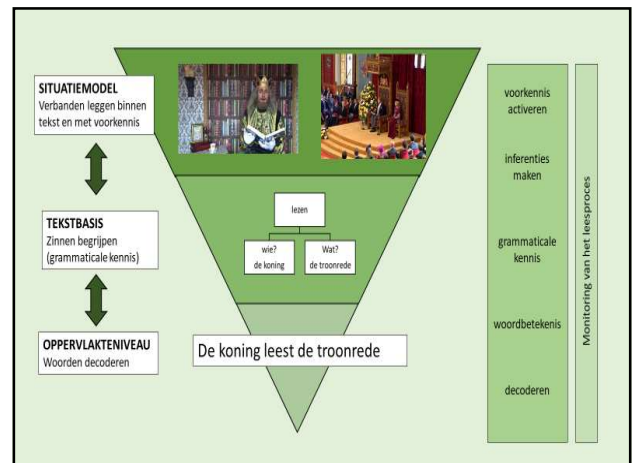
SITUATIEMODEL
Verbanden leggen binnen tekst en met voorkennis

TEKSTBASIS
Zinnen begrijpen (grammaticale kennis)

OPPERVLAKTENIVEAU
Woorden decoderen

lezen

wie?
de koning

Wat?
de troonrede

De koning leest de troonrede

voorkennis activeren

inferenties maken

grammaticale kennis

woordbetekenis

decoderen

Monitoring van het leesproces